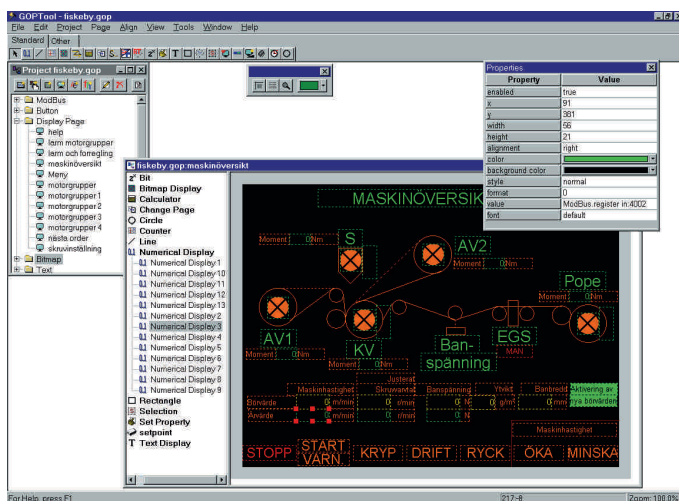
GOPTool - fiskeby.gop
File Edit Project Page Align View Tools Window Help
Standard Other

Project fiskeby.gop
ModBus
Button
Display Page
help
larm motorgrupper
larm och foregling
maskinöversikt
Meny
motorgrupper
motorgrupper 1
motorgrupper 2
motorgrupper 3
motorgrupper 4
nasta order
skruvinställning
Bitmap
Text

fiskeby.gop:maskinöversikt
Bit
Bitmap Display
Calculator
Change Page
Circle
Counter
Line
Numerical Display
Numerical Display 1
Numerical Display 10
Numerical Display 11
Numerical Display 12
Numerical Display 13
Numerical Display 2
Numerical Display 3
Numerical Display 4
Numerical Display 5
Numerical Display 6
Numerical Display 7
Numerical Display 8
Numerical Display 9
Rectangle
Selection
Set Property
setpoint
Text Display

MASKINÖVERSIKT
S
AV2
Pope
AV1
KV
EGS
Ban-
spänning
MAN
Moment 0 Nm
Moment 0 Nm
Moment 0 Nm
Moment 0 Nm
Moment 0 Nm
Justerat
Maskinhastighet
Skruvvarvtal
Banspänning
Ytvikt
Banbredd
Aktivering av
nya börvärden
Börvärde
Ärvärde
0 m/min
0 m/min
0 r/min
0 r/min
0 N
0 N
0 g/m²
0 mm
Maskinhastighet
STOPP
START
VARN
KRYP
DRIFT
RYCK
ÖKA
MINSKA

Properties
| Property | Value |
|---|---|
| enabled | true |
| x | 91 |
| y | 381 |
| width | 56 |
| height | 21 |
| alignment | right |
| color | |
| background color | |
| style | normal |
| format | 0 |
| value | ModBus.register in:4002 |
| font | default |

For Help, press F1
217, 8
Zoom: 100.0%